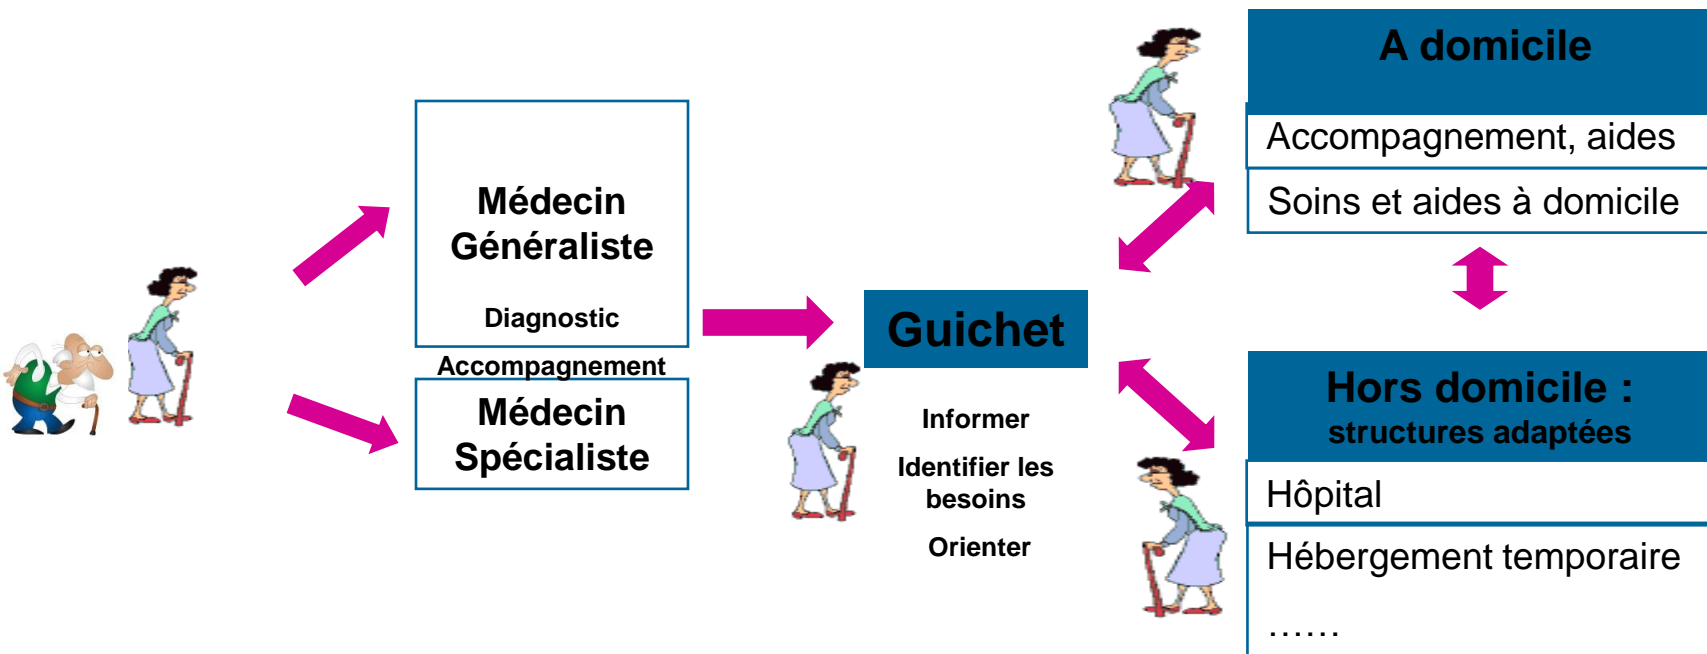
Médecin Généraliste

Diagnostic

Accompagnement

Médecin Spécialiste

Guichet

Informer

Identifier les besoins

Orienter

A domicile

Accompagnement, aides

Soins et aides à domicile

Hors domicile : structures adaptées

Hôpital

Hébergement temporaire

……